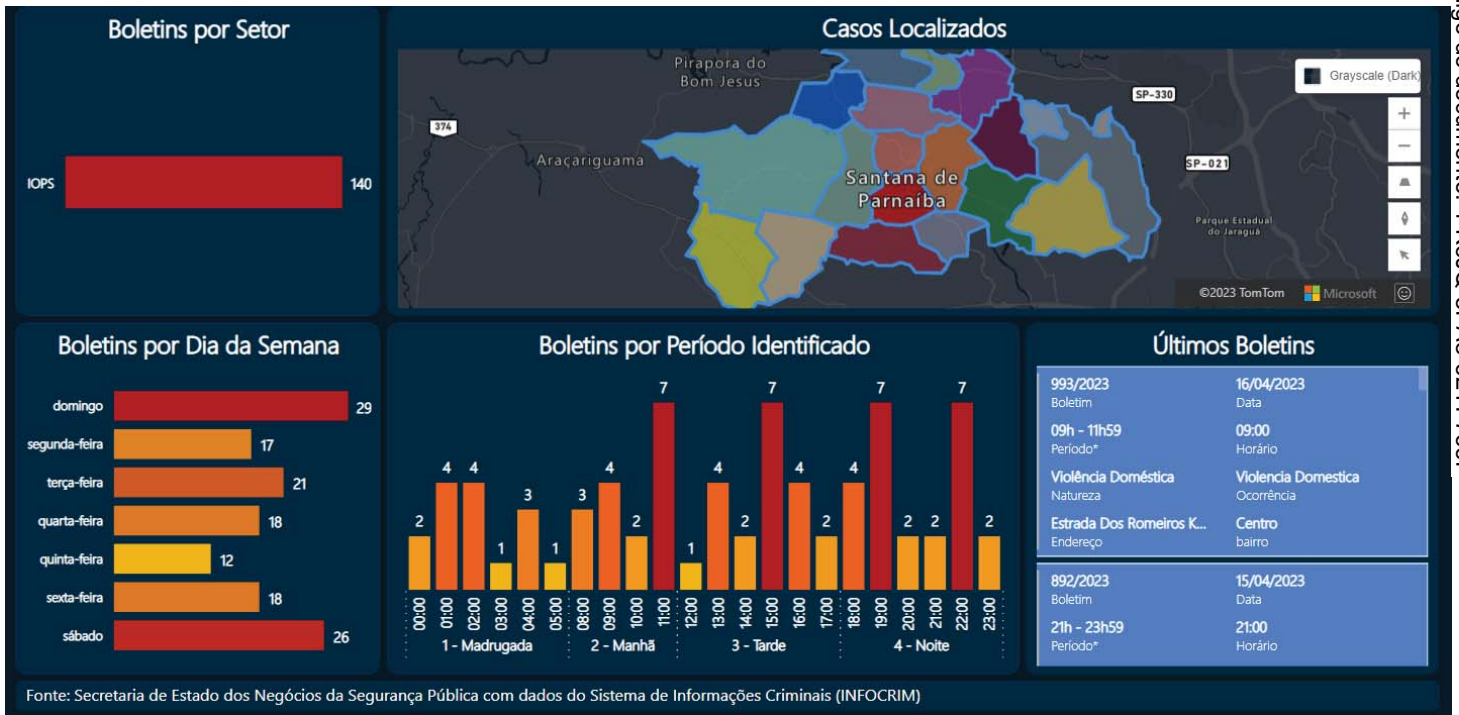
Boletins por Setor

IOPS 140

Casos Localizados

Pirapora do Bom Jesus

374

Araçariguama

Santana de Parnaíba

SP-330

SP-021

Parque Estadual do Jaraguá

Grayscale (Dark)

+

−

©2023 TomTom Microsoft

Boletins por Dia da Semana

| Dia | Boletins |
|---|---|
| domingo | 29 |
| segunda-feira | 17 |
| terça-feira | 21 |
| quarta-feira | 18 |
| quinta-feira | 12 |
| sexta-feira | 18 |
| sábado | 26 |

Boletins por Período Identificado

| Período | Hora | Boletins |
|---|---|---|
| 1 - Madrugada | 00:00 | 2 |
| 1 - Madrugada | 01:00 | 4 |
| 1 - Madrugada | 02:00 | 4 |
| 1 - Madrugada | 03:00 | 1 |
| 1 - Madrugada | 04:00 | 3 |
| 1 - Madrugada | 05:00 | 1 |
| 2 - Manhã | 08:00 | 3 |
| 2 - Manhã | 09:00 | 4 |
| 2 - Manhã | 10:00 | 2 |
| 2 - Manhã | 11:00 | 7 |
| 3 - Tarde | 12:00 | 1 |
| 3 - Tarde | 13:00 | 4 |
| 3 - Tarde | 14:00 | 2 |
| 3 - Tarde | 15:00 | 7 |
| 3 - Tarde | 16:00 | 4 |
| 3 - Tarde | 17:00 | 2 |
| 4 - Noite | 18:00 | 4 |
| 4 - Noite | 19:00 | 7 |
| 4 - Noite | 20:00 | 2 |
| 4 - Noite | 21:00 | 2 |
| 4 - Noite | 22:00 | 7 |
| 4 - Noite | 23:00 | 2 |

Últimos Boletins

993/2023
Boletim
16/04/2023
Data
09h - 11h59
Período*
09:00
Horário
Violência Doméstica
Natureza
Violencia Domestica
Ocorrência
Estrada Dos Romeiros K...
Endereço
Centro
bairro

892/2023
Boletim
15/04/2023
Data
21h - 23h59
Período*
21:00
Horário

Fonte: Secretaria de Estado dos Negócios da Segurança Pública com dados do Sistema de Informações Criminais (INFOCRIM)